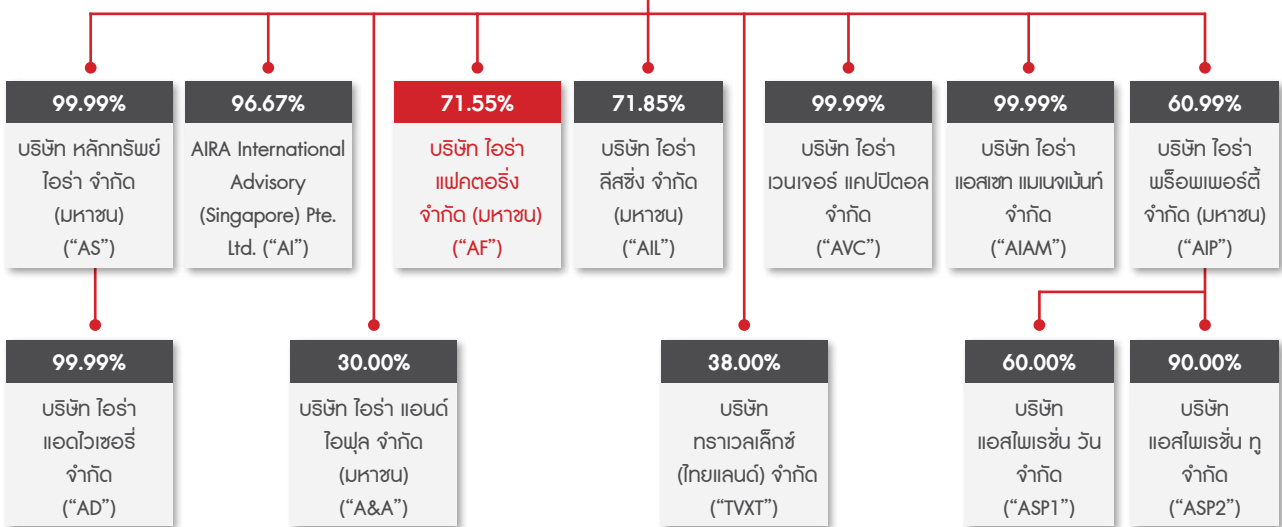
99.99%
บริษัท หลักทรัพย์ ไอร่า จำกัด (มหาชน) (“AS”)

96.67%
AIRA International Advisory (Singapore) Pte. Ltd. (“AI”)

71.55%
บริษัท ไอร่า แฟคตอริ่ง จำกัด (มหาชน) (“AF”)

71.85%
บริษัท ไอร่า ลีสซิ่ง จำกัด (มหาชน) (“AIL”)

99.99%
บริษัท ไอร่า เวนเจอร์ แคปปิตอล จำกัด (“AVC”)

99.99%
บริษัท ไอร่า แอสเซท แมเนจเม้นท์ จำกัด (“AIAM”)

60.99%
บริษัท ไอร่า พร็อพเพอร์ตี้ จำกัด (มหาชน) (“AIP”)

99.99%
บริษัท ไอร่า แอดไวเซอรี่ จำกัด (“AD”)

30.00%
บริษัท ไอร่า แอนด์ ไอฟุล จำกัด (มหาชน) (“A&A”)

38.00%
บริษัท ทราเวลเล็กซ์ (ไทยแลนด์) จำกัด (“TVXT”)

60.00%
บริษัท แอสไพเรชั่น วัน จำกัด (“ASP1”)

90.00%
บริษัท แอสไพเรชั่น ทู จำกัด (“ASP2”)